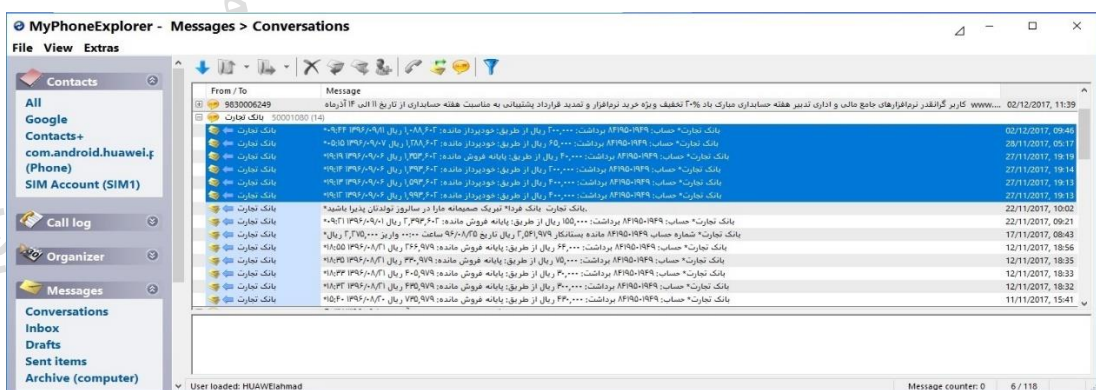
MyPhoneExplorer - Messages > Conversations
File View Extras

Contacts
All
Google
Contacts+
com.android.huawei.p
(Phone)
SIM Account (SIM1)

Call log

Organizer

Messages
Conversations
Inbox
Drafts
Sent items
Archive (computer)

| From / To | Message | |
|---|---|---|
| 9830006249 | www.... کاربر گرانقدر نرم‌افزارهای جامع مالی و اداری تدبیر هفته حسابداری مبارک باد %۳۰ تخفیف ویژه خرید نرم‌افزار و تمدید قرارداد پشتیبانی به مناسبت هفته حسابداری از تاریخ ۱۴ الی ۱۴ آذرماه | 02/12/2017, 11:39 |
| بانک تجارت 50001080 (14) | | |
| بانک تجارت | بانک تجارت* حساب: ۸۴۱۹۵-۱۹۶۹ برداشت: ۲۰۰,۰۰۰ ریال از طریق: خودپرداز مانده: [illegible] | 02/12/2017, 09:46 |
| بانک تجارت | بانک تجارت* حساب: ۸۴۱۹۵-۱۹۶۹ برداشت: ۶۵,۰۰۰ ریال از طریق: خودپرداز مانده: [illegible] | 28/11/2017, 05:17 |
| بانک تجارت | بانک تجارت* حساب: ۸۴۱۹۵-۱۹۶۹ برداشت: ۴۰,۰۰۰ ریال از طریق: پایانه فروش مانده: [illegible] | 27/11/2017, 19:19 |
| بانک تجارت | بانک تجارت* حساب: ۸۴۱۹۵-۱۹۶۹ برداشت: ۲۰۰,۰۰۰ ریال از طریق: خودپرداز مانده: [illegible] | 27/11/2017, 19:14 |
| بانک تجارت | بانک تجارت* حساب: ۸۴۱۹۵-۱۹۶۹ برداشت: ۲۰۰,۰۰۰ ریال از طریق: خودپرداز مانده: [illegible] | 27/11/2017, 19:13 |
| بانک تجارت | بانک تجارت* حساب: ۸۴۱۹۵-۱۹۶۹ برداشت: ۴۰۰,۰۰۰ ریال از طریق: خودپرداز مانده: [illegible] | 27/11/2017, 19:13 |
| بانک تجارت | بانک تجارت بانک فردا! تبریک صمیمانه ما را در سالروز تولدتان پذیرا باشید* | 22/11/2017, 10:02 |
| بانک تجارت | بانک تجارت* حساب: ۸۴۱۹۵-۱۹۶۹ برداشت: ۱۵۵,۰۰۰ ریال از طریق: پایانه فروش مانده: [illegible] | 22/11/2017, 09:21 |
| بانک تجارت | بانک تجارت* شماره حساب ۸۴۱۹۵-۱۹۶۹ مانده بستانکار ۲,۵۴۱,۹۷۹ ریال تاریخ ۹۶/۰۸/۲۵ ساعت ۰۰:۰۰ واریز ۲,۳۷۵,۰۰۰ ریال* | 17/11/2017, 08:43 |
| بانک تجارت | بانک تجارت* حساب: ۸۴۱۹۵-۱۹۶۹ برداشت: ۶۴,۰۰۰ ریال از طریق: پایانه فروش مانده: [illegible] | 12/11/2017, 18:56 |
| بانک تجارت | بانک تجارت* حساب: ۸۴۱۹۵-۱۹۶۹ برداشت: ۷۵,۰۰۰ ریال از طریق: پایانه فروش مانده: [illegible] | 12/11/2017, 18:35 |
| بانک تجارت | بانک تجارت* حساب: ۸۴۱۹۵-۱۹۶۹ برداشت: ۳۰,۰۰۰ ریال از طریق: پایانه فروش مانده: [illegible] | 12/11/2017, 18:33 |
| بانک تجارت | بانک تجارت* حساب: ۸۴۱۹۵-۱۹۶۹ برداشت: ۴۰۰,۰۰۰ ریال از طریق: پایانه فروش مانده: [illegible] | 12/11/2017, 18:32 |
| بانک تجارت | بانک تجارت* حساب: ۸۴۱۹۵-۱۹۶۹ برداشت: ۴۶۰,۰۰۰ ریال از طریق: پایانه فروش مانده: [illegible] | 11/11/2017, 15:41 |

User loaded: HUAWElahmad
Message counter: 0 6 / 118